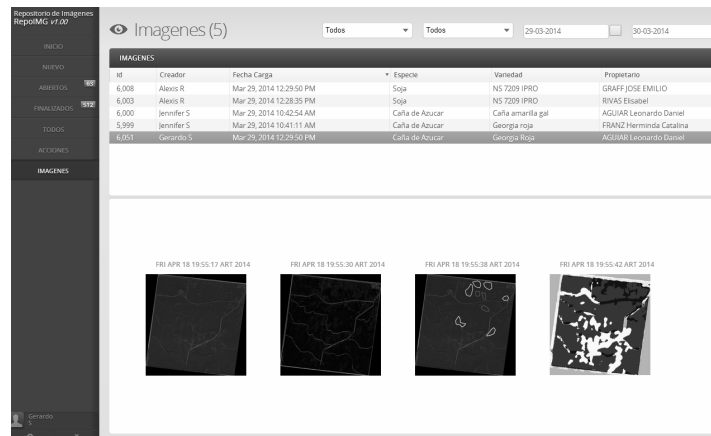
Repositorio de Imagenes
RepoIMG v1.00

INICIO
NUEVO
ABIERTOS 65
FINALIZADOS 512
TODOS
ACCIONES
IMAGENES

Gerardo S

Imagenes (5)

Todos
Todos
29-03-2014
30-03-2014

IMAGENES

| Id | Creador | Fecha Carga | Especie | Variedad | Propietario |
|---|---|---|---|---|---|
| 6,008 | Alexis R | Mar 29, 2014 12:29:50 PM | Soja | NS 7209 IPRO | GRAFF JOSE EMILIO |
| 6,003 | Alexis R | Mar 29, 2014 12:28:35 PM | Soja | NS 7209 IPRO | RIVAS Elisabel |
| 6,000 | Jennifer S | Mar 29, 2014 10:42:54 AM | Caña de Azucar | Caña amarilla gal | AGUIAR Leonardo Daniel |
| 5,999 | Jennifer S | Mar 29, 2014 10:41:11 AM | Caña de Azucar | Georgia roja | FRANZ Herminda Catalina |
| 6,051 | Gerardo S | Mar 29, 2014 12:29:50 PM | Caña de Azucar | Georgia Roja | AGUIAR Leonardo Daniel |

FRI APR 18 19:55:17 ART 2014
FRI APR 18 19:55:30 ART 2014
FRI APR 18 19:55:38 ART 2014
FRI APR 18 19:55:42 ART 2014